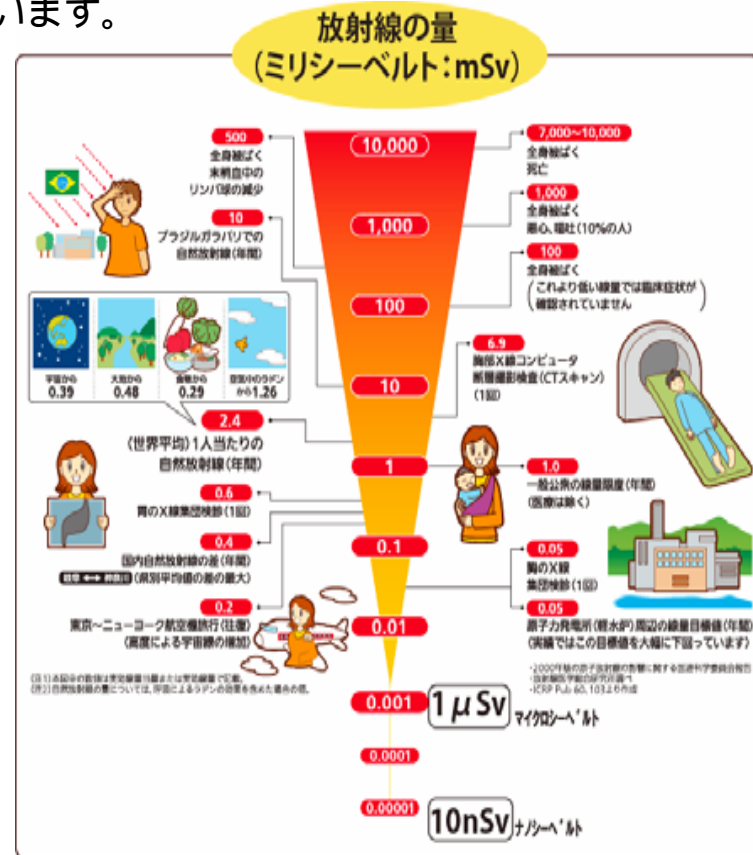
います。

放射線の量
(ミリシーベルト:mSv)

500
全身被ばく
末梢血中の
リンパ球の減少

10
ブラジルガラパリでの
自然放射線(年間)

宇宙から
0.39

大地から
0.48

食物から
0.29

空気中のラドンから
1.26

2.4
(世界平均)1人当たりの
自然放射線(年間)

0.6
胃のX線集団検診(1回)

0.4
国内自然放射線の差(年間)
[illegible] ↔ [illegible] (県別平均値の差の最大)

0.2
東京〜ニューヨーク航空機旅行(往復)
(高度による宇宙線の増加)

10,000
1,000
100
10
1
0.1
0.01
0.001
0.0001
0.00001

7,000〜10,000
全身被ばく
死亡

1,000
全身被ばく
悪心、嘔吐(10%の人)

100
全身被ばく
(これより低い線量では臨床症状が確認されていません)

6.9
胸部X線コンピュータ
断層撮影検査(CTスキャン)
(1回)

1.0
一般公衆の線量限度(年間)
(医療は除く)

0.05
胸のX線
集団検診(1回)

0.05
原子力発電所(軽水炉)周辺の線量目標値(年間)
(実績ではこの目標値を大幅に下回っています)

(注1)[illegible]
(注2)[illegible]

・2000年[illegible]
・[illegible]
・ICRP Pub.60, 103より作成

1 $\mu$ Sv マイクロシーベルト

10nSv ナノシーベルト